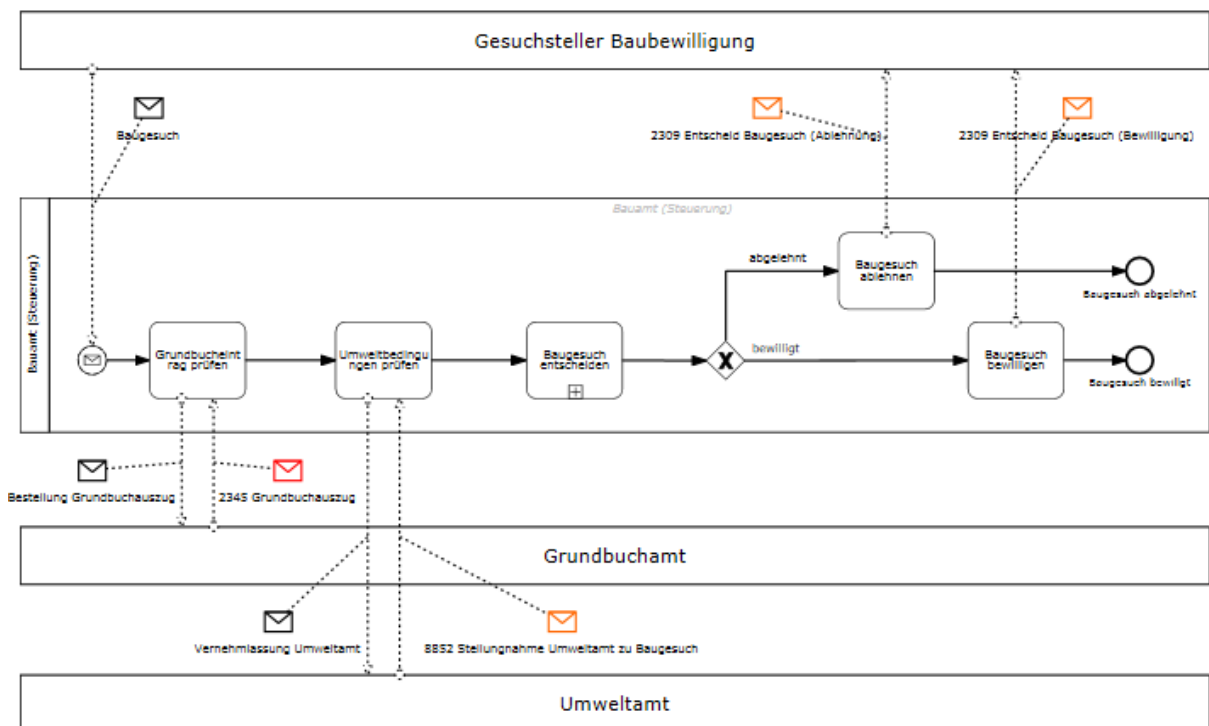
Gesuchsteller Baubewilligung

Baugesuch

2309 Entscheid Baugesuch (Ablehnung)

2309 Entscheid Baugesuch (Bewilligung)

Bauamt (Steuerung)

Bauamt (Steuerung)

abgelehnt

Baugesuch ablehnen

Baugesuch abgelehnt

Grundbucheintrag prüfen

Umweltbedingungen prüfen

Baugesuch entscheiden

bewilligt

Baugesuch bewilligen

Baugesuch bewilligt

Bestellung Grundbuchauszug

2345 Grundbuchauszug

Grundbuchamt

Vernehmlassung Umweltamt

8852 Stellungnahme Umweltamt zu Baugesuch

Umweltamt